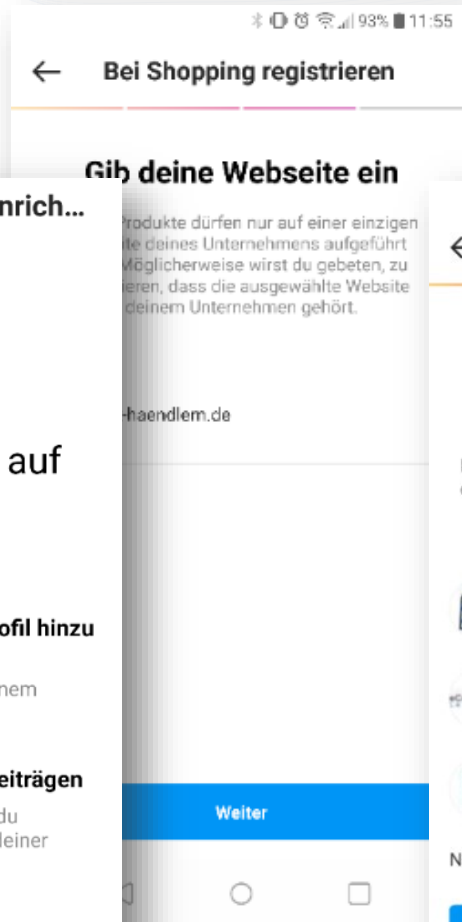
93% 11:55

← Bei Shopping registrieren

Gib deine Webseite ein

nrich...

Produkte dürfen nur auf einer einzigen te deines Unternehmens aufgeführt Möglicherweise wirst du gebeten, zu ieren, dass die ausgewählte Website deinem Unternehmen gehört.

-haendlem.de

auf

ofil hinzu

nem

eiträgen

du

leiner

Weiter

N